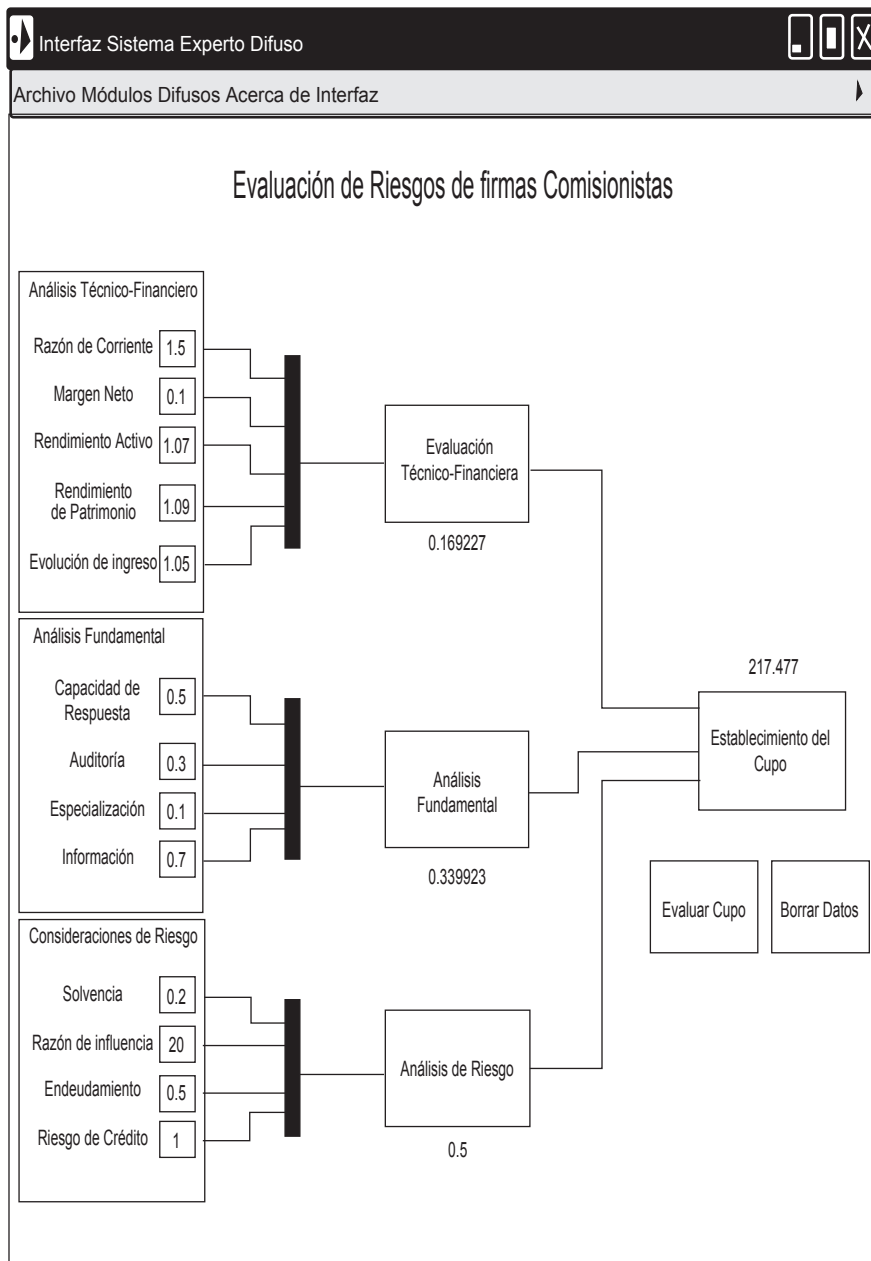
Interfaz Sistema Experto Difuso

Archivo Módulos Difusos Acerca de Interfaz

Evaluación de Riesgos de firmas Comisionistas

Análisis Técnico-Financiero

Razón de Corriente 1.5

Margen Neto 0.1

Rendimiento Activo 1.07

Rendimiento de Patrimonio 1.09

Evolución de ingreso 1.05

Evaluación Técnico-Financiera

0.169227

Análisis Fundamental

Capacidad de Respuesta 0.5

Auditoría 0.3

Especialización 0.1

Información 0.7

Análisis Fundamental

0.339923

217.477

Establecimiento del Cupo

Evaluar Cupo

Borrar Datos

Consideraciones de Riesgo

Solvencia 0.2

Razón de influencia 20

Endeudamiento 0.5

Riesgo de Crédito 1

Análisis de Riesgo

0.5